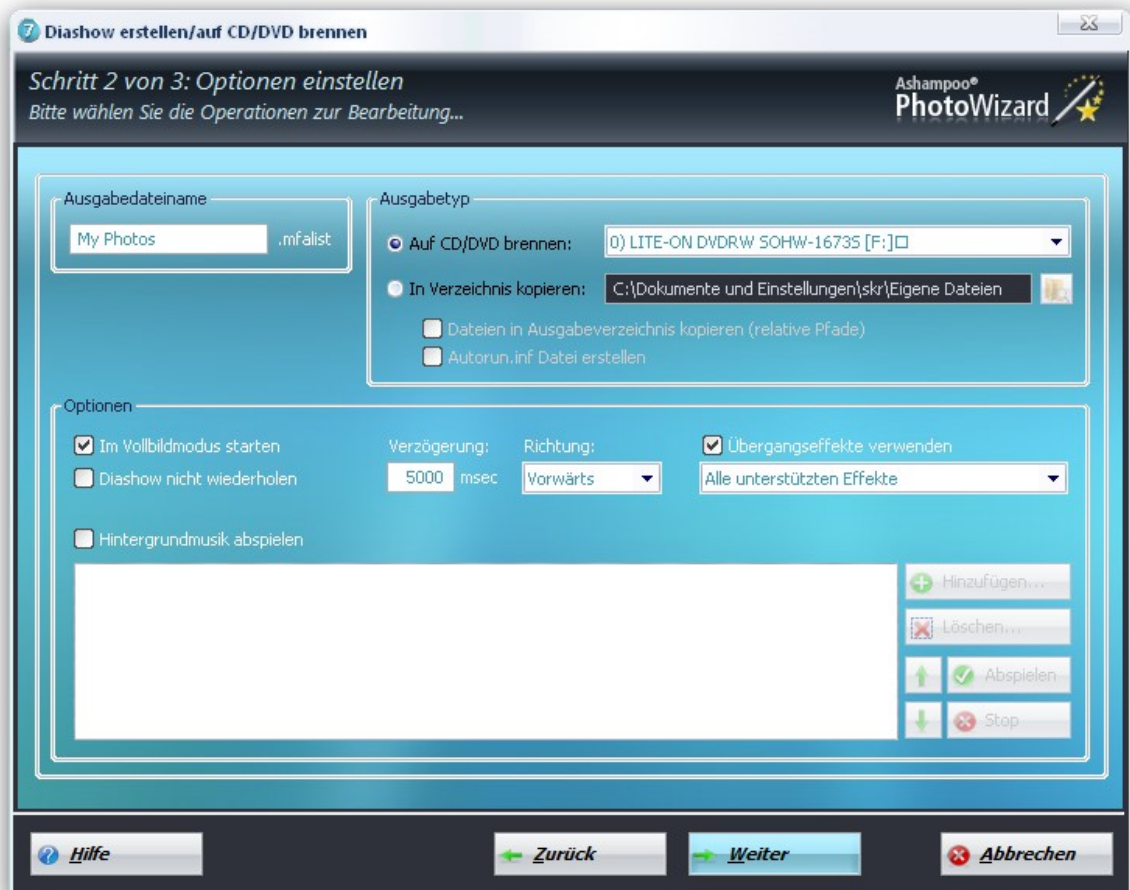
Diashow erstellen/auf CD/DVD brennen

Schritt 2 von 3: Optionen einstellen
Bitte wählen Sie die Operationen zur Bearbeitung...

Ashampoo®
PhotoWizard

Ausgabedateiname
My Photos .mfalist

Ausgabetyp
Auf CD/DVD brennen: 0) LITE-ON DVDRW SOHW-1673S [F:]□
In Verzeichnis kopieren: C:\Dokumente und Einstellungen\skr\Eigene Dateien
Dateien in Ausgabeverzeichnis kopieren (relative Pfade)
Autorun.inf Datei erstellen

Optionen
Im Vollbildmodus starten
Diashow nicht wiederholen
Verzögerung: 5000 msec
Richtung: Vorwärts
Übergangseffekte verwenden
Alle unterstützten Effekte
Hintergrundmusik abspielen
Hinzufügen...
Löschen...
Abspielen
Stop

Hilfe
Zurück
Weiter
Abbrechen